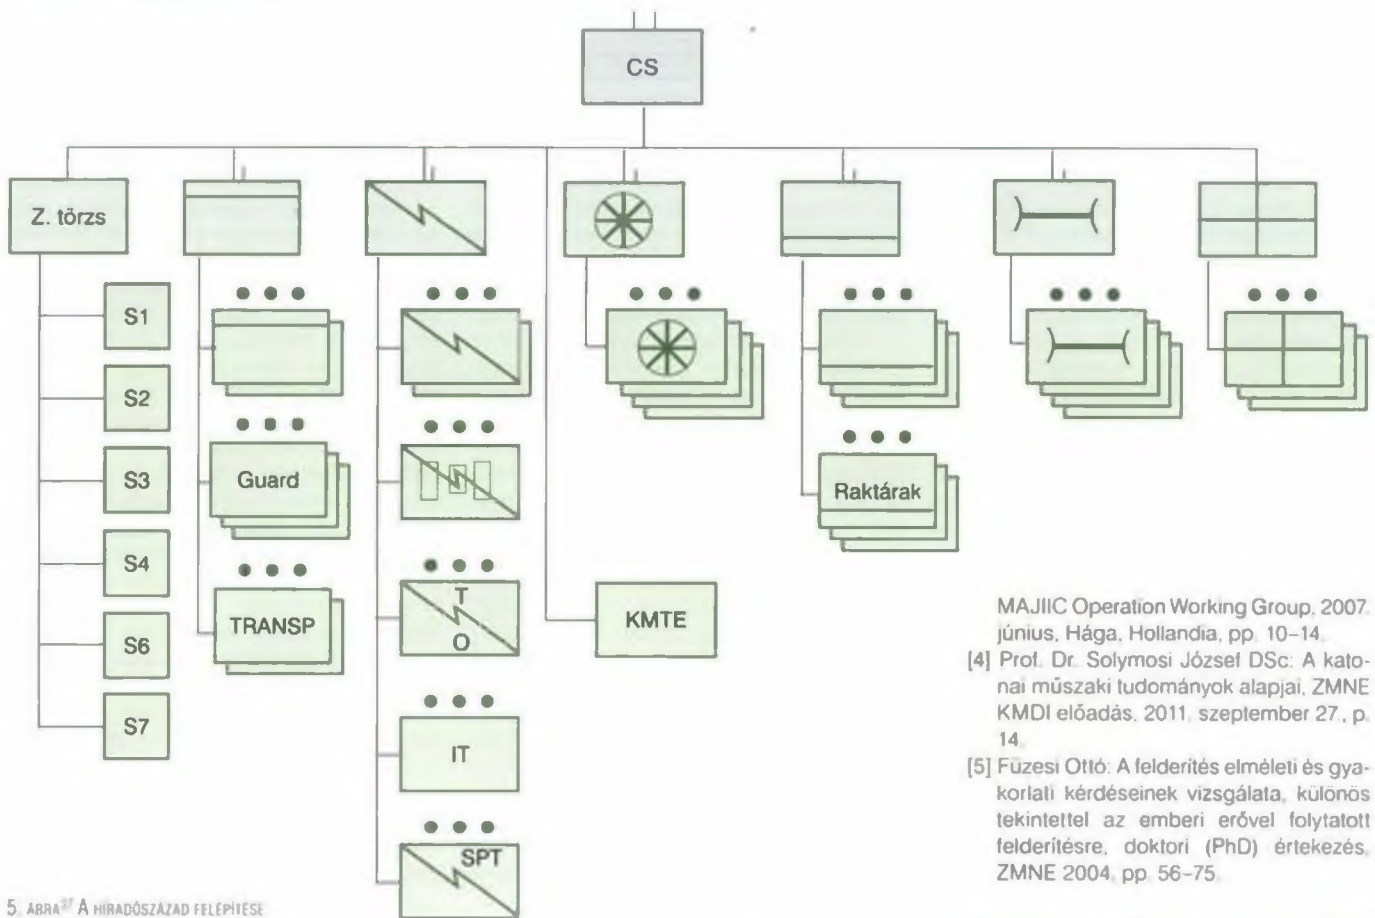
CS

Z. törzs

S1

S2

S3

S4

S6

S7

Guard

TRANSP

T

O

IT

SPT

KMTE

Raktárak

MAJIIC Operation Working Group, 2007. június, Hága, Hollandia, pp. 10–14.

[4] Prof. Dr. Solymosi József DSc: A katonai műszaki tudományok alapjai, ZMNE KMDI előadás, 2011. szeptember 27., p. 14.

[5] Füzesi Ottó: A felderítés elméleti és gyakorlati kérdéseinek vizsgálata, különös tekintettel az emberi erővel folytatott felderítésre, doktori (PhD) értekezés, ZMNE 2004. pp. 56–75.

5. ÁBRA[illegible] A HÍRADÓSZÁZAD FELÉPÍTÉSE